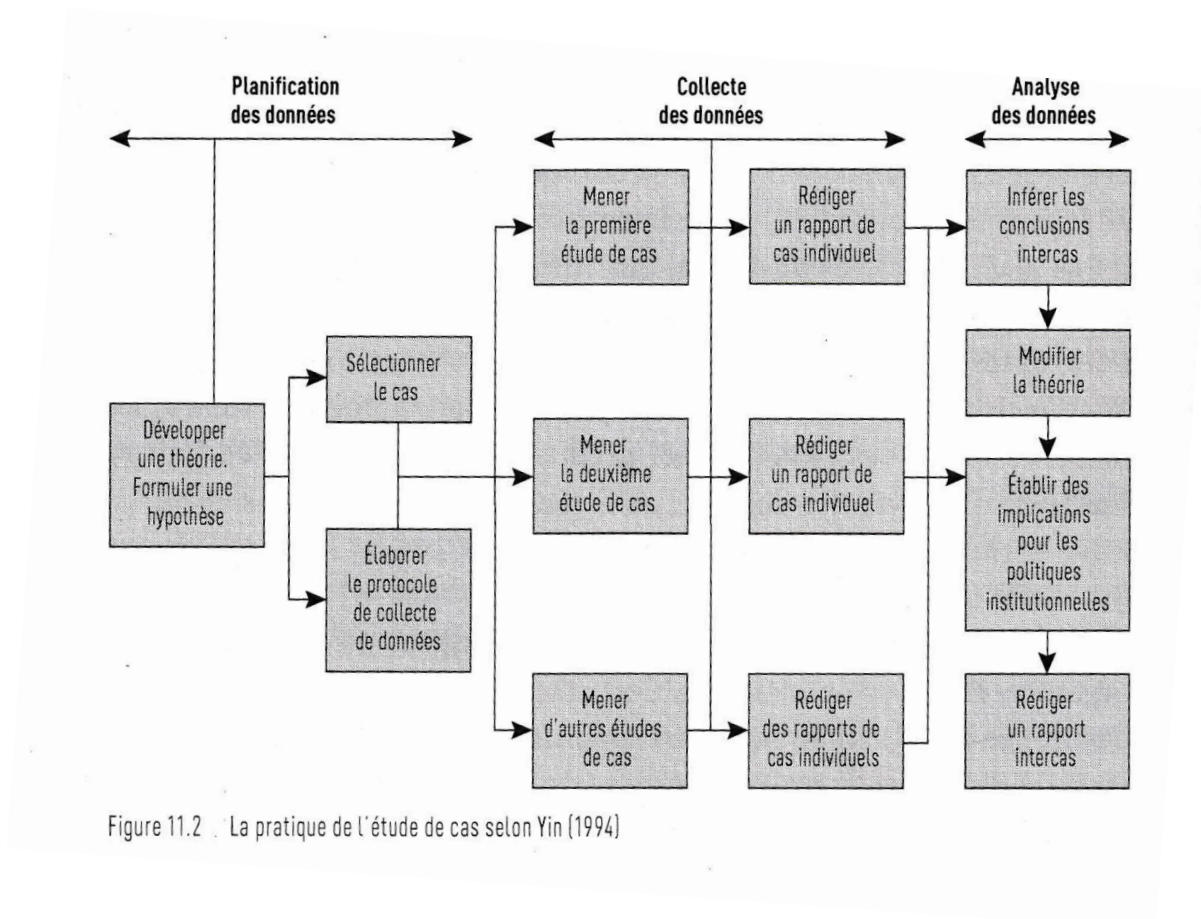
Planification des données

Collecte des données

Analyse des données

Développer une théorie. Formuler une hypothèse

Sélectionner le cas

Élaborer le protocole de collecte de données

Mener la première étude de cas

Mener la deuxième étude de cas

Mener d'autres études de cas

Rédiger un rapport de cas individuel

Rédiger un rapport de cas individuel

Rédiger des rapports de cas individuels

Inférer les conclusions intercas

Modifier la théorie

Établir des implications pour les politiques institutionnelles

Rédiger un rapport intercas

Figure 11.2 La pratique de l'étude de cas selon Yin (1994)